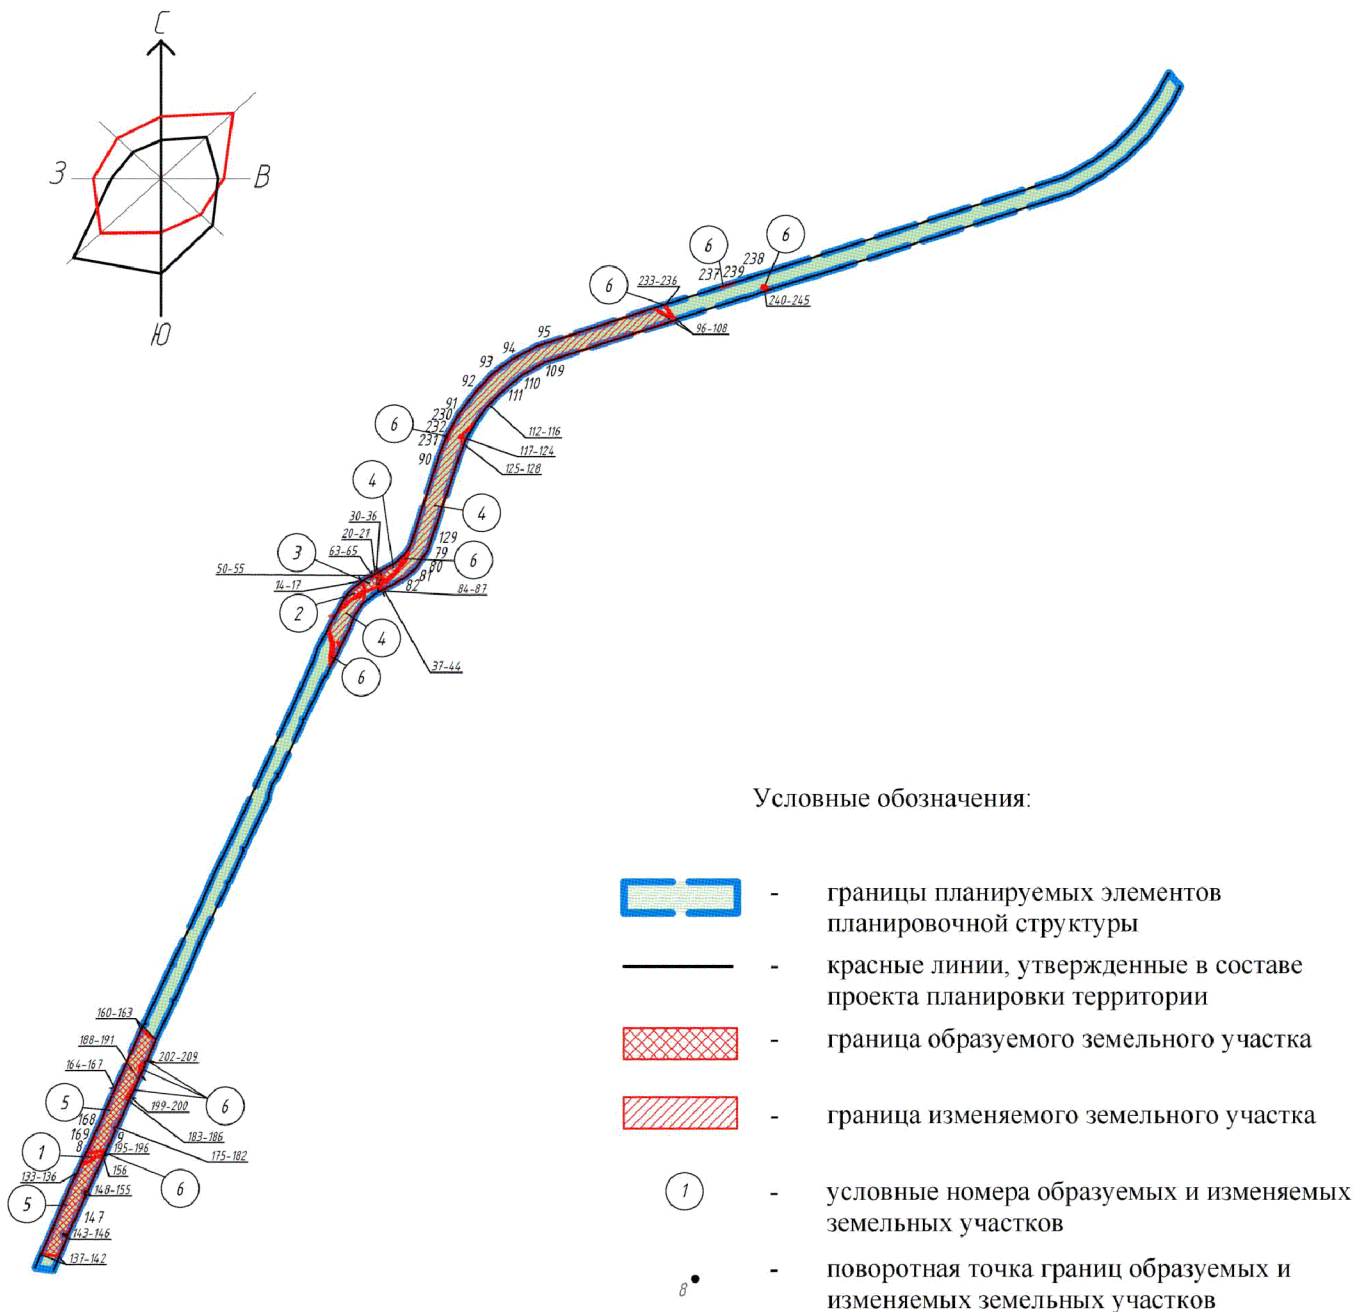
С
З
В
Ю

6
6
238
237 239
6
233-236
240-245
96-108
95
94
93
109
92
110
111
91
230
6
232
231
112-116
117-124
125-128
90
4
4
30-36
20-21
129
3
63-65
6
79
80
50-55
81
14-17
82
84-87
2
4
37-44
6

160-163
188-191
202-209
164-167
5
199-200
6
168
183-186
169
9
8
195-196
175-182
1
156
133-136
148-155
6
5
147
143-146
137-142

Условные обозначения:

- границы планируемых элементов планировочной структуры

- красные линии, утвержденные в составе проекта планировки территории

- граница образуемого земельного участка

- граница изменяемого земельного участка

1 - условные номера образуемых и изменяемых земельных участков

8 - поворотная точка границ образуемых и изменяемых земельных участков